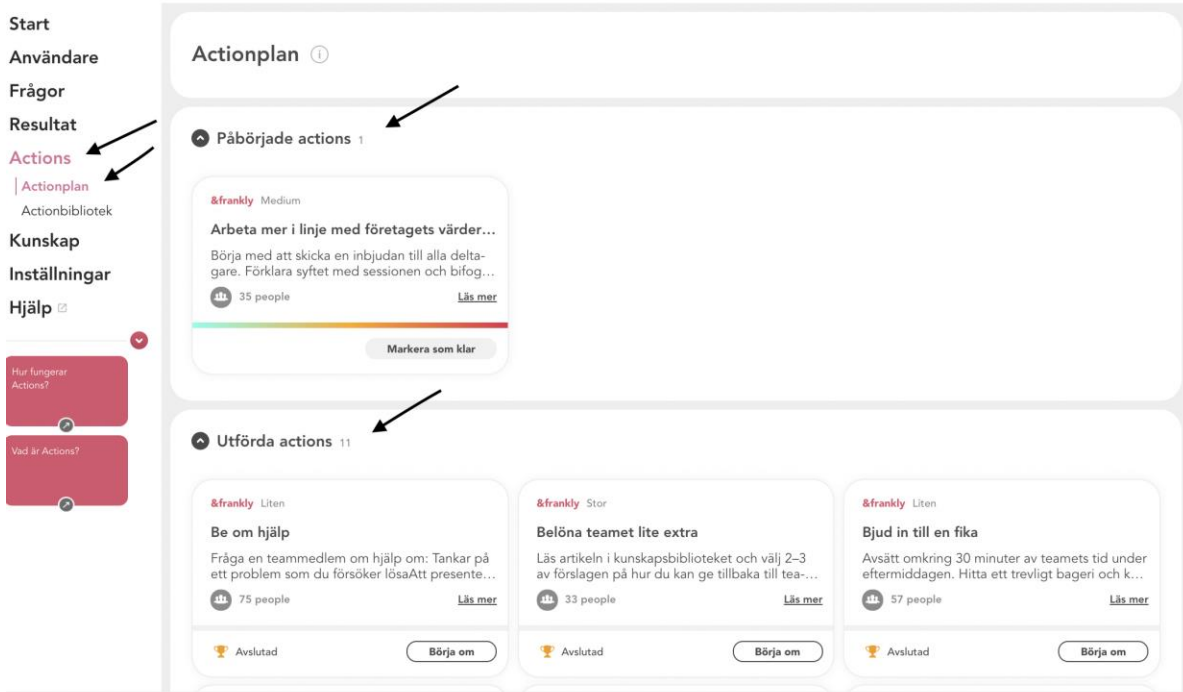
Start
Användare
Frågor
Resultat
Actions
Actionplan
Actionbibliotek
Kunskap
Inställningar
Hjälp

Hur fungerar Actions?

Vad är Actions?

Actionplan

Påbörjade actions 1

&frankly Medium
Arbeta mer i linje med företagets värder...
Börja med att skicka en inbjudan till alla deltagare. Förklara syftet med sessionen och bifog...
35 people
Läs mer
Markera som klar

Utförda actions 11

&frankly Liten
Be om hjälp
Fråga en teammedlem om hjälp om: Tankar på ett problem som du försöker lösaAtt presente...
75 people
Läs mer
Avslutad
Börja om

&frankly Stor
Belöna teamet lite extra
Läs artikeln i kunskapsbiblioteket och välj 2–3 av förslagen på hur du kan ge tillbaka till tea-...
33 people
Läs mer
Avslutad
Börja om

&frankly Liten
Bjud in till en fika
Avsätt omkring 30 minuter av teamets tid under eftermiddagen. Hitta ett trevligt bageri och k...
57 people
Läs mer
Avslutad
Börja om